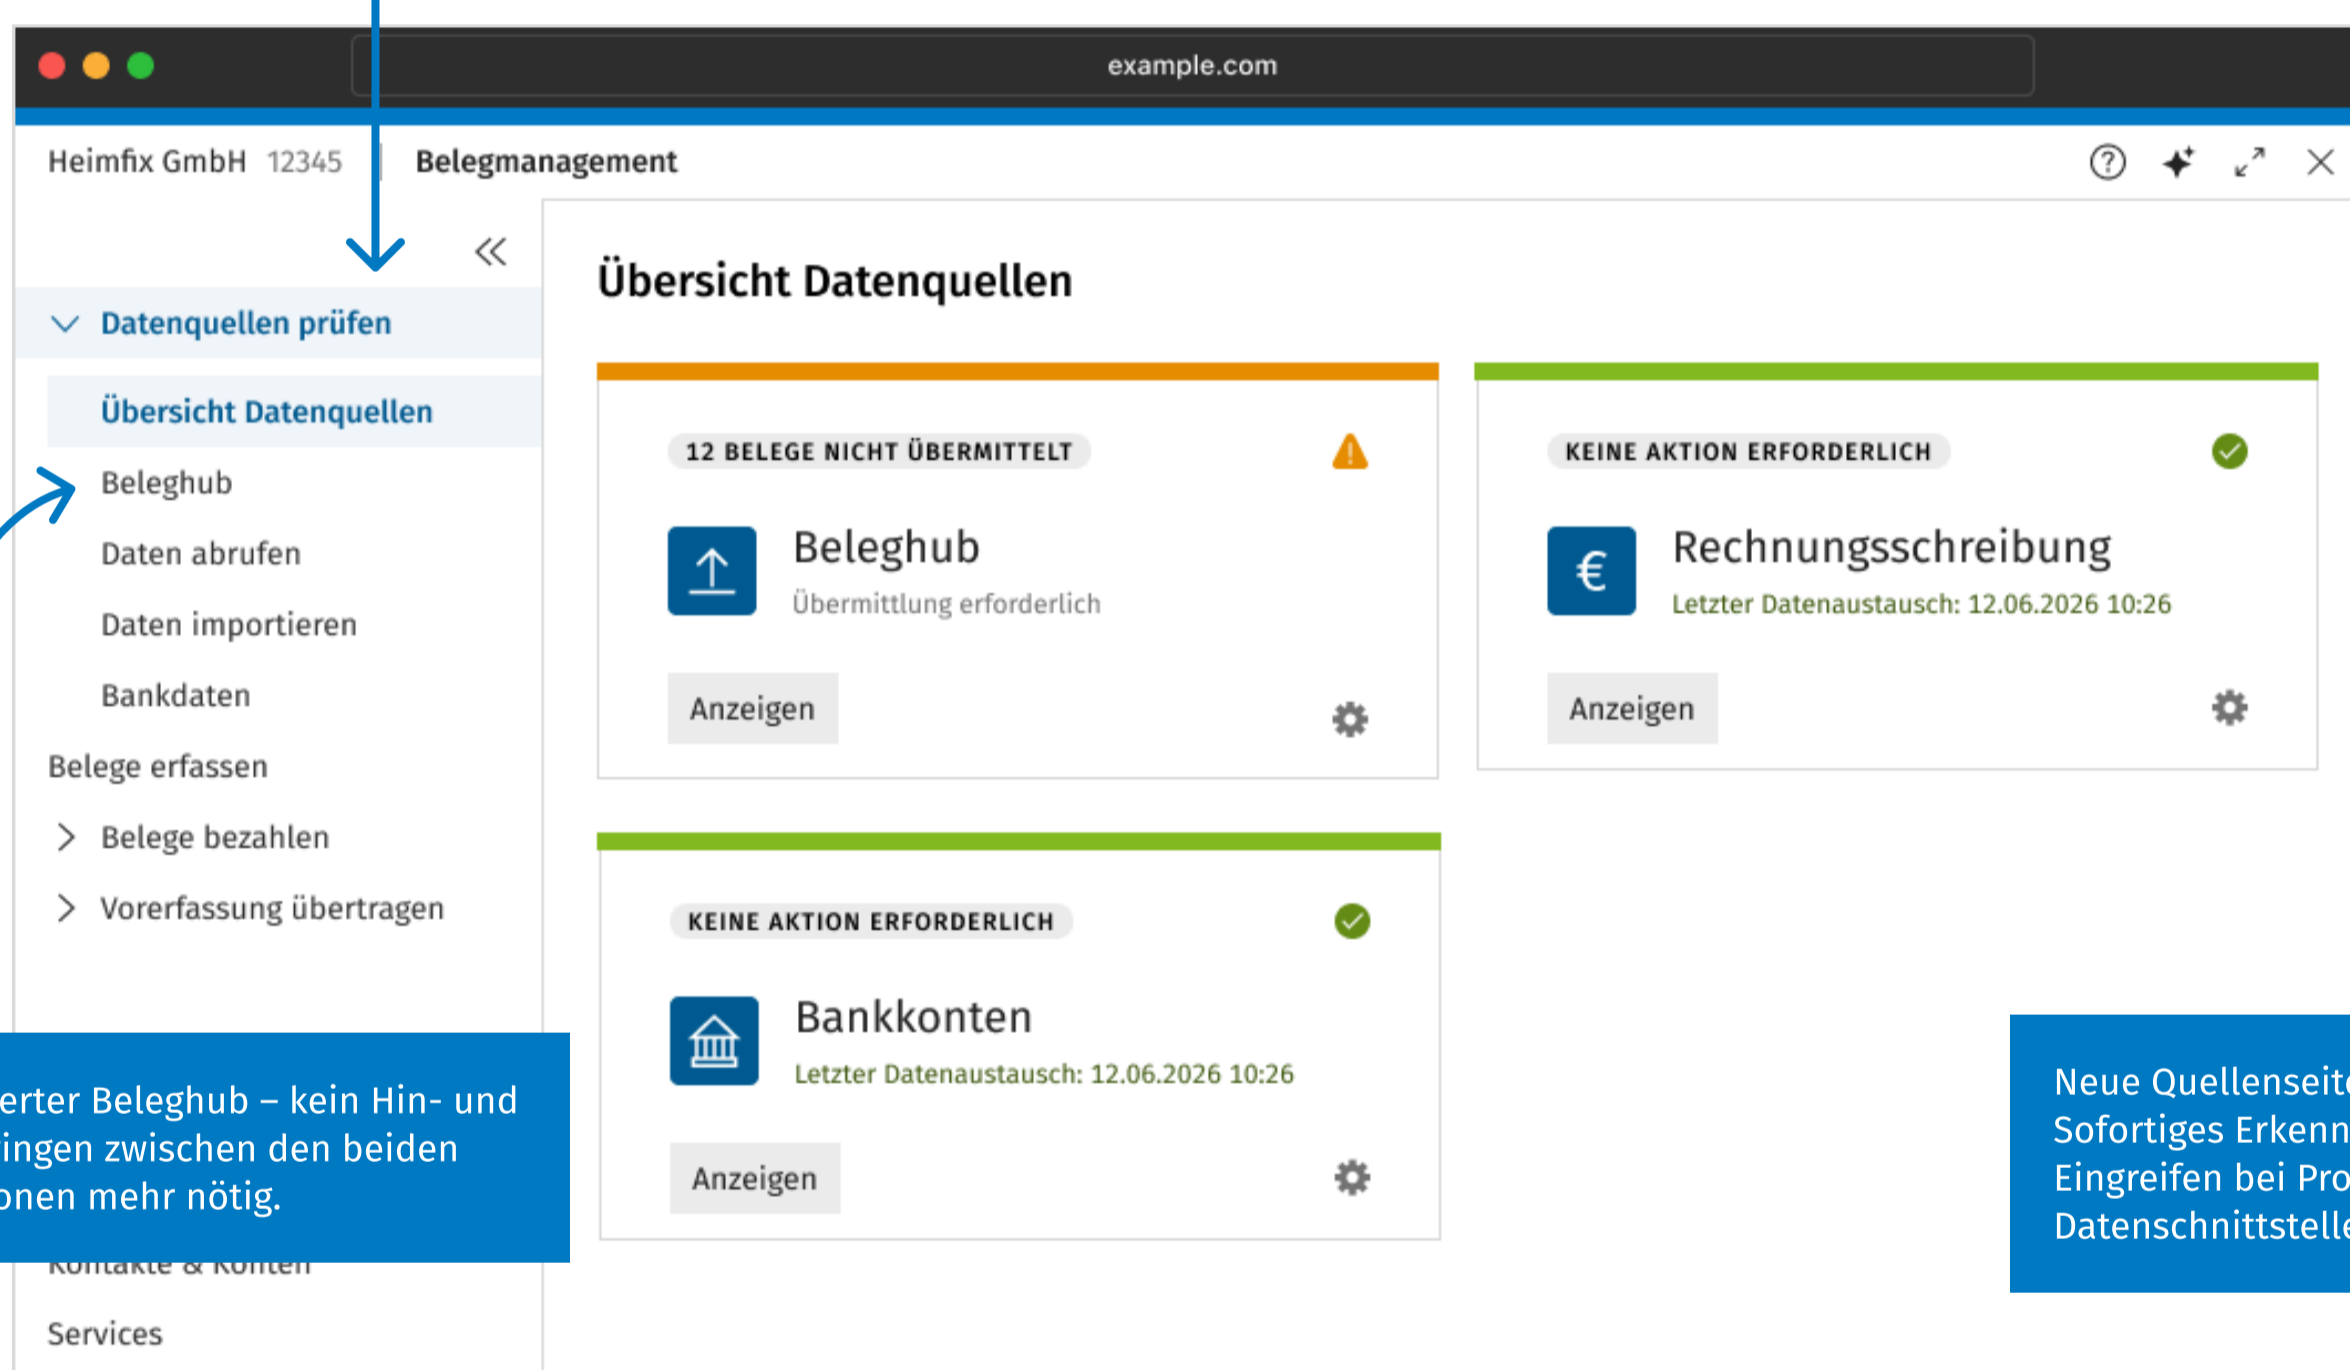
example.com

Heimfix GmbH 12345 | Belegmanagement

Datenquellen prüfen

Übersicht Datenquellen

Beleghub

Daten abrufen

Daten importieren

Bankdaten

Belege erfassen

Belege bezahlen

Vorerfassung übertragen

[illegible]erter Beleghub – kein Hin- und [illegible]ingen zwischen den beiden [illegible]onen mehr nötig.

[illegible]

Services

Übersicht Datenquellen

12 BELEGE NICHT ÜBERMITTELT

Beleghub

Übermittlung erforderlich

Anzeigen

KEINE AKTION ERFORDERLICH

Rechnungsschreibung

Letzter Datenaustausch: 12.06.2026 10:26

Anzeigen

KEINE AKTION ERFORDERLICH

Bankkonten

Letzter Datenaustausch: 12.06.2026 10:26

Anzeigen

Neue Quellenseit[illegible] Sofortiges Erkenn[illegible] Eingreifen bei Pro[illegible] Datenschnittstell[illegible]